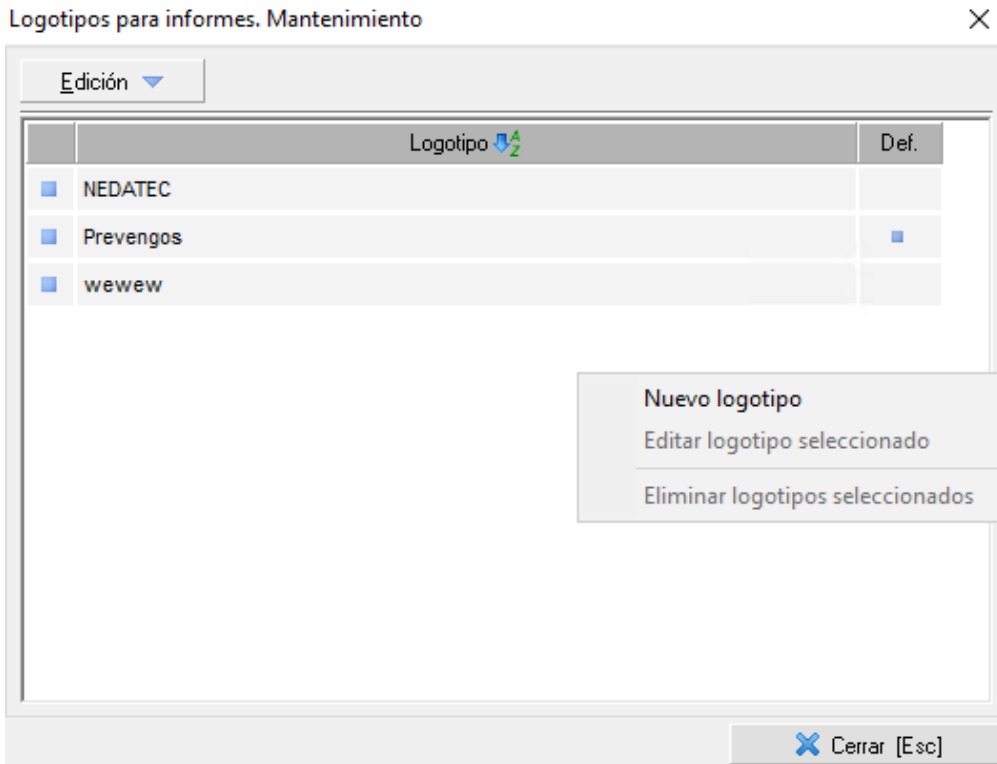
Logotipos para informes. Mantenimiento

Edición

| | Logotipo | Def. |
|---|---|---|
| | NEDATEC | |
| | Prevengos | |
| | wewew | |

Nuevo logotipo
Editar logotipo seleccionado
Eliminar logotipos seleccionados

Cerrar [Esc]